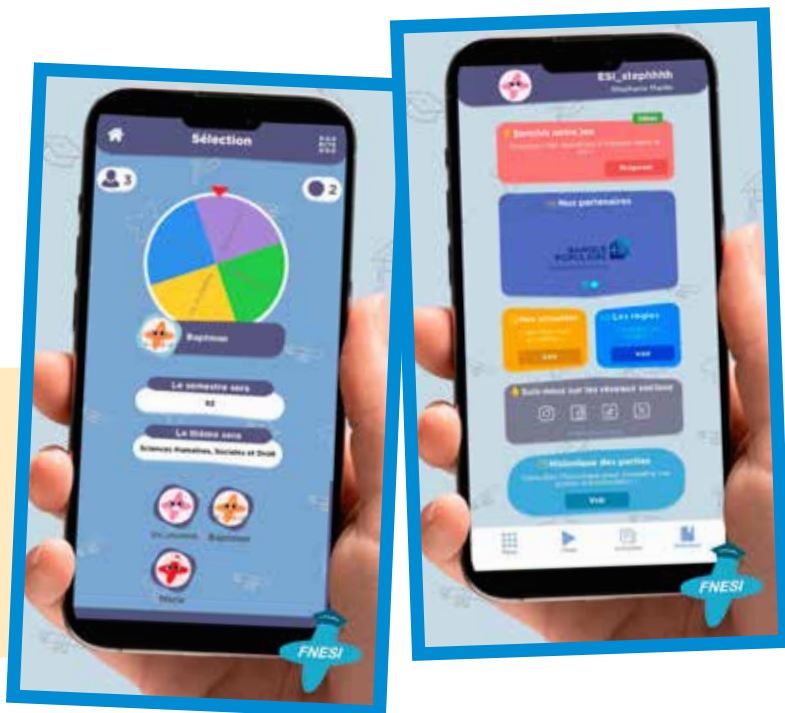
Sélection

3

2

Baptiste

Le semestre sera

S2

Le thème sera

Sciences Humaines, Sociales et Droit

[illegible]

Baptiste

Marie

FNESI

ESI_stephhhh

Stephanie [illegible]

Bienvenue sur le jeu

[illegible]

Nos partenaires

BANQUE POPULAIRE

Nos actualités

Voir

Les règles

Voir

Suis-nous sur les réseaux sociaux

Historique des parties

Voir

FNESI